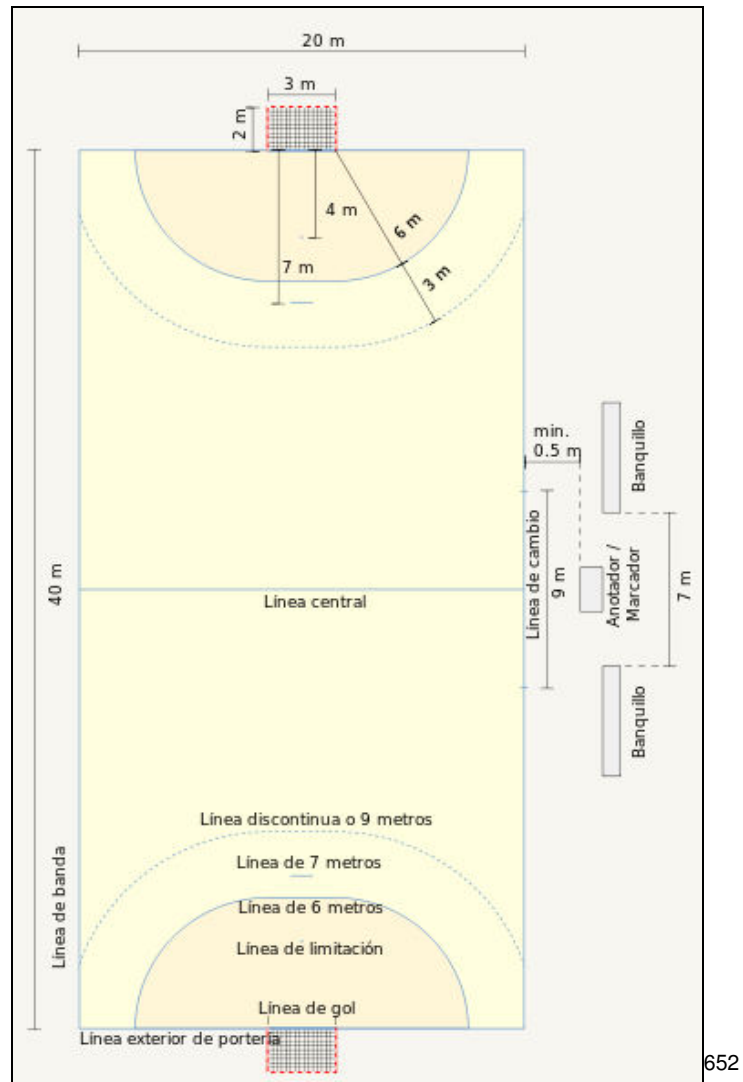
20 m

3 m

2 m

4 m

6 m

7 m

3 m

40 m

min. 0.5 m

Banquillo

Línea de cambio

9 m

Anotador / Marcador

7 m

Línea central

Banquillo

Línea discontinua o 9 metros

Línea de 7 metros

Línea de 6 metros

Línea de limitación

Línea de banda

Línea de gol

Línea exterior de portería

652